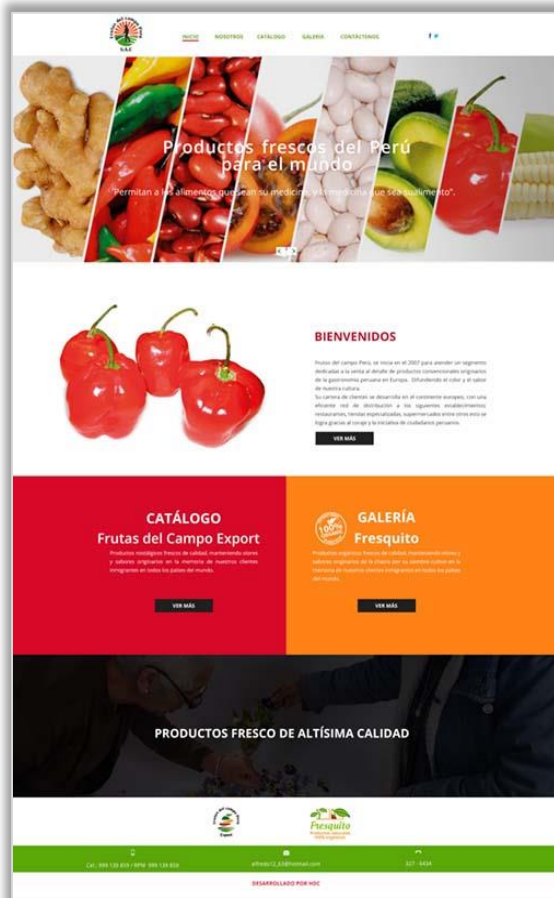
S.A.C

INICIO NOSOTROS CATALOGO GALERIA CONTACTENOS

Productos frescos del Perú para el mundo

"Permitan a los alimentos que sean su medicina, y la medicina que sea su alimento".

BIENVENIDOS

Frutas del campo Perú, se inicia en el 2007 para atender un segmento dedicado a la venta al detalle de productos convencionales originarios de la gastronomía peruana en Europa. Difundiendo el color y el sabor de nuestra cultura.
Su cartera de clientes se desarrolla en el continente europeo, con una eficiente red de distribución a los siguientes establecimientos: restaurantes, tiendas especializadas, supermercados entre otros esto se logra gracias al coraje y la iniciativa de ciudadanos peruanos.

VER MÁS

CATÁLOGO
Frutas del Campo Export

Productos nostálgicos frescos de calidad, manteniendo olores y sabores originarios en la memoria de nuestros clientes inmigrantes en todos los países del mundo.

VER MÁS

100%
GALERÍA
Fresquito

Productos orgánicos frescos de calidad, manteniendo olores y sabores originarios de la chacra por su siembra cultivo en la memoria de nuestros clientes inmigrantes en todos los países del mundo.

VER MÁS

PRODUCTOS FRESCO DE ALTÍSIMA CALIDAD

Export

Fresquito

Cel.: 999 139 859 / RPM: 999 139 859

alfredo12_03@hotmail.com

327 - 4434

DESARROLLADO POR HOC